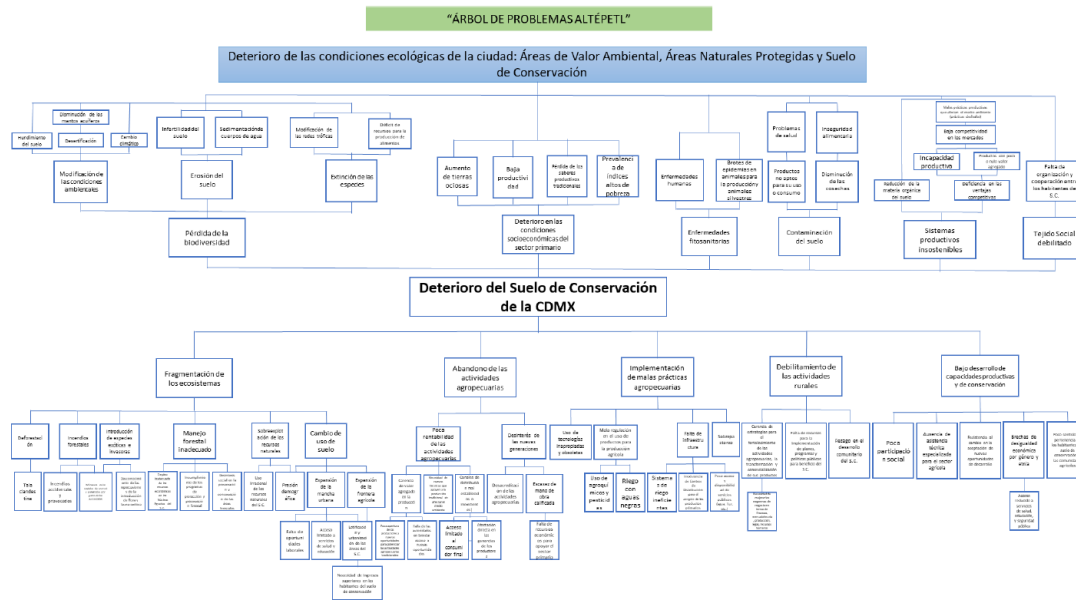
"ÁRBOL DE PROBLEMAS ALTÉPETL"

Deterioro de las condiciones ecológicas de la ciudad: Áreas de Valor Ambiental, Áreas Naturales Protegidas y Suelo de Conservación

Disminución de los mantos acuíferos

Hundimiento del suelo

Desertificación

Cambio climático

Modificación de las condiciones ambientales

Infertilidad del suelo

Sedimentación de cuerpos de agua

Erosión del suelo

Modificación de las redes tróficas

Déficit de recursos para la producción de alimentos

Extinción de las especies

Pérdida de la biodiversidad

Aumento de tierras ociosas

Baja productividad

Pérdida de los saberes productivos tradicionales

Prevalencia de índices altos de pobreza

Deterioro en las condiciones socioeconómicas del sector primario

Enfermedades humanas

Brotes de epidemias en animales para la producción y animales silvestres

Enfermedades fitosanitarias

Problemas de salud

Productos no aptos para su uso o consumo

Inseguridad alimentaria

Disminución de las cosechas

Contaminación del suelo

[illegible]

Baja competitividad en los mercados

Incapacidad productiva

Productos con poco o nulo valor agregado

Reducción de la materia orgánica del suelo

Deficiencia en las ventajas competitivas

Sistemas productivos insostenibles

Falta de organización y cooperación entre los habitantes de S.C.

Tejido Social debilitado

Deterioro del Suelo de Conservación de la CDMX

Fragmentación de los ecosistemas

Deforestación

Tala Clandestina

Incendios forestales

Incendios accidentales o provocados

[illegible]

Introducción de especies exóticas e invasoras

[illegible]

Manejo forestal inadecuado

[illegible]

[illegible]

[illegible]

Sobreexplotación de los recursos naturales

Uso irracional de los recursos naturales del S.C.

Cambio de uso de suelo

Presión demográfica

Expansión de la mancha urbana

Expansión de la frontera agrícola

Falta de oportunidades laborales

Acceso limitado a servicios de salud y educación

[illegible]

Necesidad de ingresos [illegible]

Abandono de las actividades agropecuarias

Poca rentabilidad de las actividades agropecuarias

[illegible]

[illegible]

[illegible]

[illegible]

Acceso limitado al consumidor final

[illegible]

Desinterés de las nuevas generaciones

Desvalorización de las actividades agropecuarias

Escasez de mano de obra calificada

Falta de recursos económicos para apoyar el sector primario

Implementación de malas prácticas agropecuarias

Uso de tecnologías inapropiadas y obsoletas

Poca capacitación en el uso de productos para la producción agrícola

Uso de agroquímicos y pesticidas

Riego con aguas negras

Falta de infraestructura

Sistema de riego ineficientes

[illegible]

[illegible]

Subsidios claves

Debilitamiento de las actividades rurales

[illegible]

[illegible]

Rezago en el desarrollo comunitario del S.C.

Bajo desarrollo de capacidades productivas y de conservación

Poca participación social

Ausencia de asistencia técnica especializada para el sector agrícola

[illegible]

Brechas de desigualdad económica por género y etnia

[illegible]

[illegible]